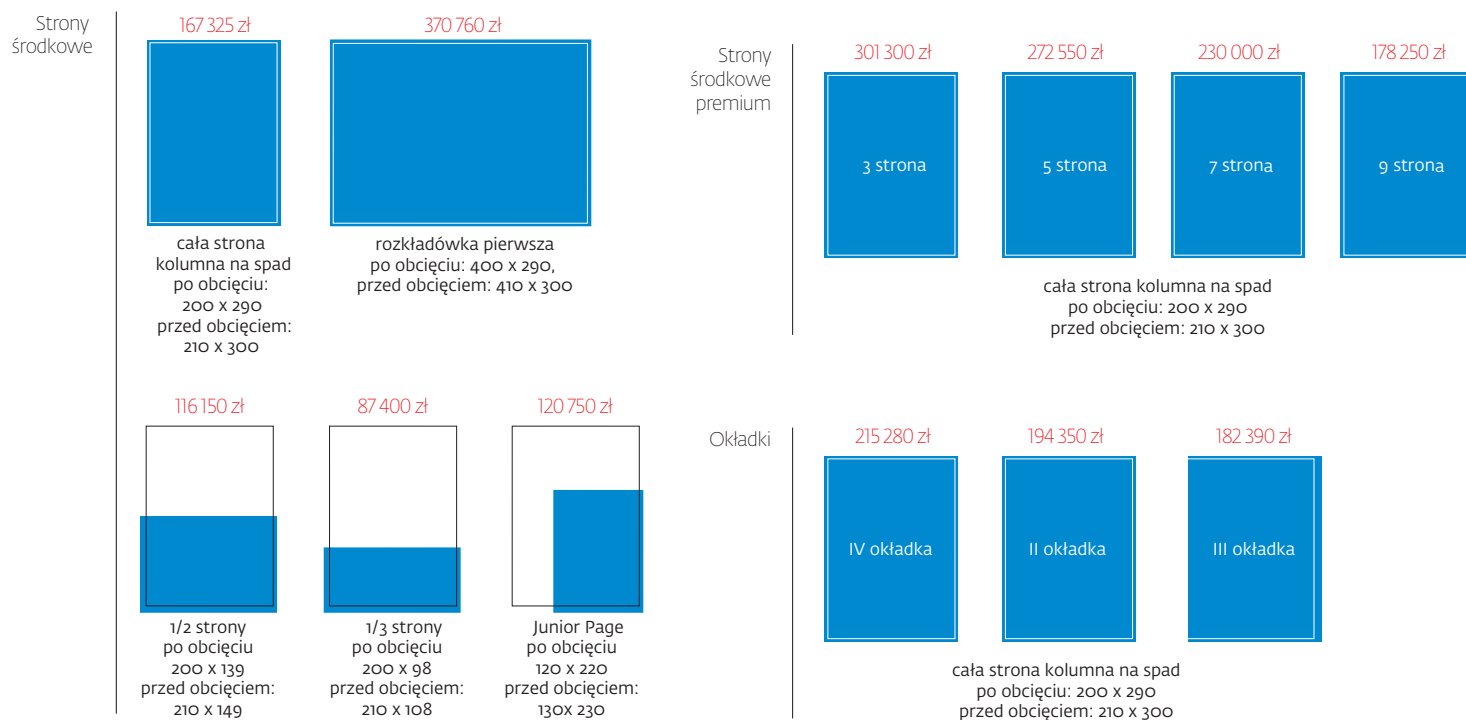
Strony środkowe

167 325 zł

cała strona kolumna na spad po obcięciu: 200 x 290 przed obcięciem: 210 x 300

370 760 zł

rozkładówka pierwsza po obcięciu: 400 x 290, przed obcięciem: 410 x 300

116 150 zł

1/2 strony po obcięciu 200 x 139 przed obcięciem: 210 x 149

87 400 zł

1/3 strony po obcięciu 200 x 98 przed obcięciem: 210 x 108

120 750 zł

Junior Page po obcięciu 120 x 220 przed obcięciem: 130x 230

Strony środkowe premium

301 300 zł

3 strona

272 550 zł

5 strona

230 000 zł

7 strona

178 250 zł

9 strona

cała strona kolumna na spad po obcięciu: 200 x 290 przed obcięciem: 210 x 300

Okładki

215 280 zł

IV okładka

194 350 zł

II okładka

182 390 zł

III okładka

cała strona kolumna na spad po obcięciu: 200 x 290 przed obcięciem: 210 x 300